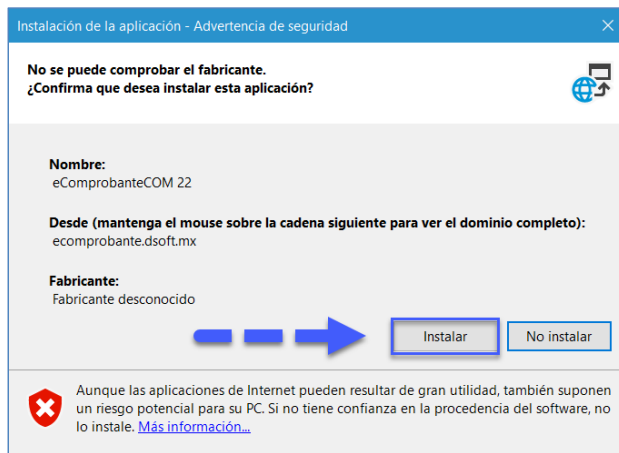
Instalación de la aplicación - Advertencia de seguridad

×

No se puede comprobar el fabricante.
¿Confirma que desea instalar esta aplicación?

Nombre:
eComprobanteCOM 22

Desde (mantenga el mouse sobre la cadena siguiente para ver el dominio completo):
ecomprobante.dsoft.mx

Fabricante:
Fabricante desconocido

Instalar

No instalar

Aunque las aplicaciones de Internet pueden resultar de gran utilidad, también suponen un riesgo potencial para su PC. Si no tiene confianza en la procedencia del software, no lo instale. Más información...